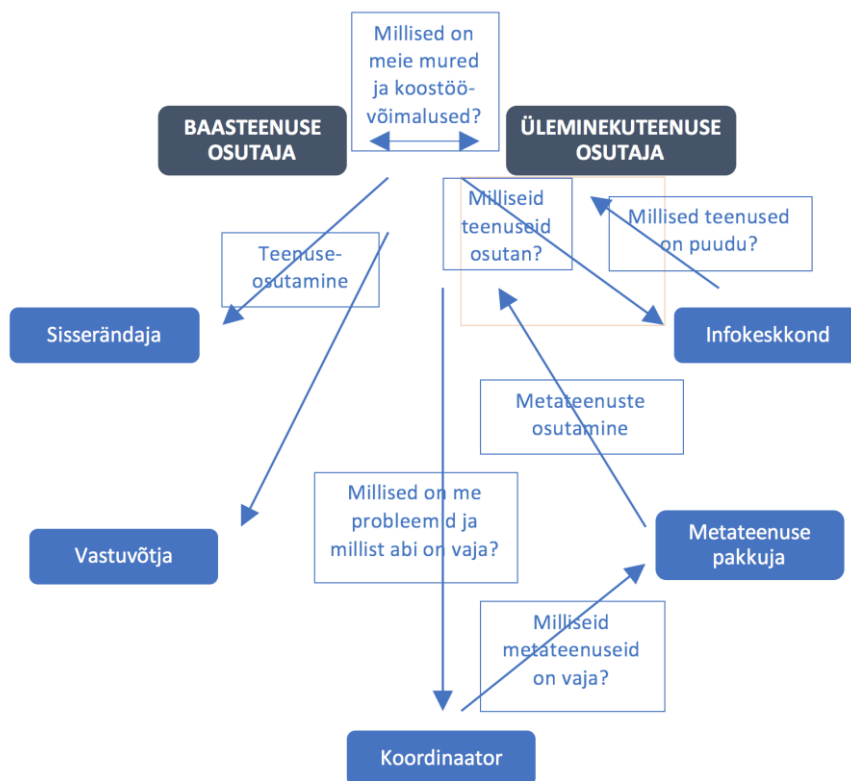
Millised on meie mured ja koostöövõimalused?

BAASTEENUSE OSUTAJA

ÜLEMINEKUTEENUSE OSUTAJA

Milliseid teenuseid osutan?

Millised teenused on puudu?

Teenuseosutamine

Sisserändaja

Infokeskkond

Metateenuste osutamine

Millised on me probleemid ja millist abi on vaja?

Metateenuse pakkuja

Vastuvõtja

Milliseid metateenuseid on vaja?

Koordinaator